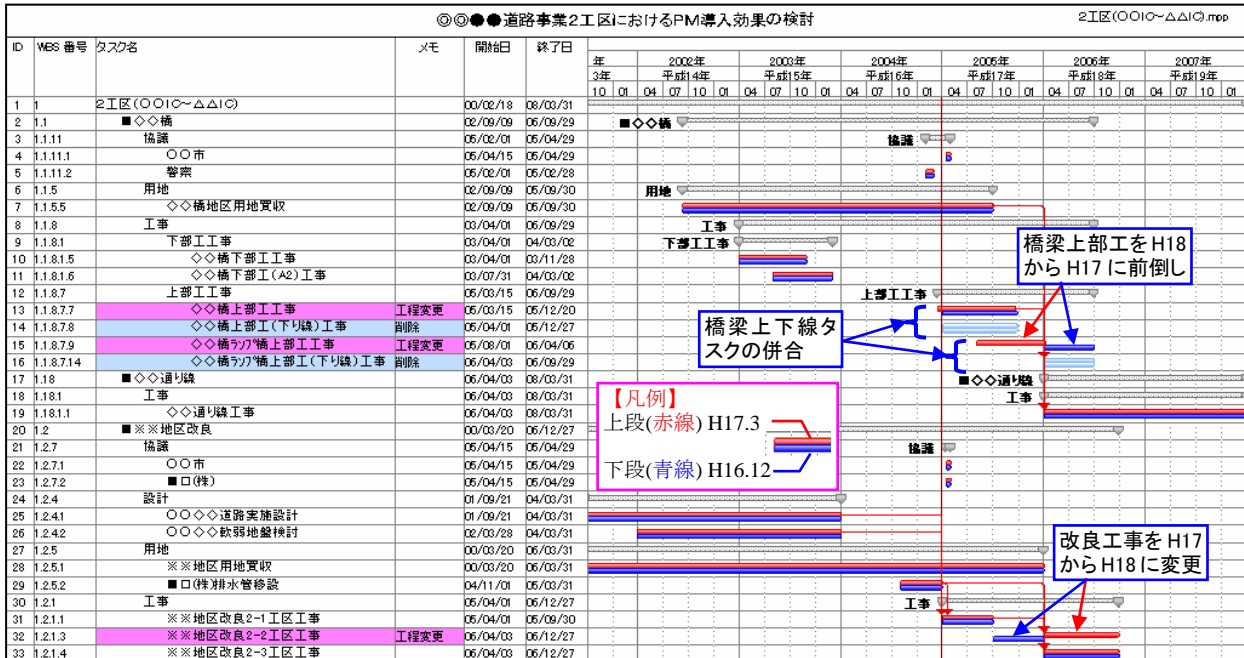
◎◎●●道路事業2工区におけるPM導入効果の検討

2工区(○○IC～△△IC).mpp

| ID | WBS 番号 | タスク名 | メモ | 開始日 | 終了日 |
|---|---|---|---|---|---|
| 1 | 1 | 2工区(○○IC～△△IC) | | 00/02/18 | 08/03/31 |
| 2 | 1.1 | ■◇◇橋 | | 02/09/09 | 06/09/29 |
| 3 | 1.1.11 | 協議 | | 05/02/01 | 05/04/29 |
| 4 | 1.1.11.1 | ○○市 | | 05/04/15 | 05/04/29 |
| 5 | 1.1.11.2 | 警察 | | 05/02/01 | 05/02/28 |
| 6 | 1.1.5 | 用地 | | 02/09/09 | 05/09/30 |
| 7 | 1.1.5.5 | ◇◇橋地区用地買収 | | 02/09/09 | 05/09/30 |
| 8 | 1.1.8 | 工事 | | 03/04/01 | 06/09/29 |
| 9 | 1.1.8.1 | 下部工工事 | | 03/04/01 | 04/03/02 |
| 10 | 1.1.8.1.5 | ◇◇橋下部工工事 | | 03/04/01 | 03/11/28 |
| 11 | 1.1.8.1.6 | ◇◇橋下部工(A2)工事 | | 03/07/31 | 04/03/02 |
| 12 | 1.1.8.7 | 上部工工事 | | 05/03/15 | 06/09/29 |
| 13 | 1.1.8.7.7 | ◇◇橋上部工工事 | 工程変更 | 05/03/15 | 05/12/20 |
| 14 | 1.1.8.7.8 | ◇◇橋上部工(下り線)工事 | 削除 | 05/04/01 | 05/12/27 |
| 15 | 1.1.8.7.9 | ◇◇橋ランプ橋上部工工事 | 工程変更 | 05/08/01 | 06/04/06 |
| 16 | 1.1.8.7.14 | ◇◇橋ランプ橋上部工(下り線)工事 | 削除 | 06/04/03 | 06/09/29 |
| 17 | 1.18 | ■◇◇通り線 | | 06/04/03 | 08/03/31 |
| 18 | 1.18.1 | 工事 | | 06/04/03 | 08/03/31 |
| 19 | 1.18.1.1 | ◇◇通り線工事 | | 06/04/03 | 08/03/31 |
| 20 | 1.2 | ■※※地区改良 | | 00/03/20 | 06/12/27 |
| 21 | 1.2.7 | 協議 | | 05/04/15 | 05/04/29 |
| 22 | 1.2.7.1 | ○○市 | | 05/04/15 | 05/04/29 |
| 23 | 1.2.7.2 | ■□(株) | | 05/04/15 | 05/04/29 |
| 24 | 1.2.4 | 設計 | | 01/09/21 | 04/03/31 |
| 25 | 1.2.4.1 | ○○◇◇道路実施設計 | | 01/09/21 | 04/03/31 |
| 26 | 1.2.4.2 | ○○◇◇軟弱地盤検討 | | 02/03/28 | 04/03/31 |
| 27 | 1.2.5 | 用地 | | 00/03/20 | 06/03/31 |
| 28 | 1.2.5.1 | ※※地区用地買収 | | 00/03/20 | 06/03/31 |
| 29 | 1.2.5.2 | ■□(株)排水管移設 | | 04/11/01 | 05/03/31 |
| 30 | 1.2.1 | 工事 | | 05/04/01 | 06/12/27 |
| 31 | 1.2.1.1 | ※※地区改良2-1工区工事 | | 05/04/01 | 05/09/30 |
| 32 | 1.2.1.3 | ※※地区改良2-2工区工事 | 工程変更 | 06/04/03 | 06/12/27 |
| 33 | 1.2.1.4 | ※※地区改良2-3工区工事 | | 06/04/03 | 06/12/27 |

年 3年 2002年 平成14年 2003年 平成15年 2004年 平成16年 2005年 平成17年 2006年 平成18年 2007年 平成19年
10 01 04 07 10 01 04 07 10 01 04 07 10 01 04 07 10 01 04 07 10 01 04 07 10

■◇◇橋
協議
用地
工事
下部工工事
上部工工事
■◇◇通り線
工事
協議
工事

橋梁上部工をH18からH17に前倒し

橋梁上下線タスクの併合

【凡例】
上段(赤線) H17.3
下段(青線) H16.12

改良工事をH17からH18に変更